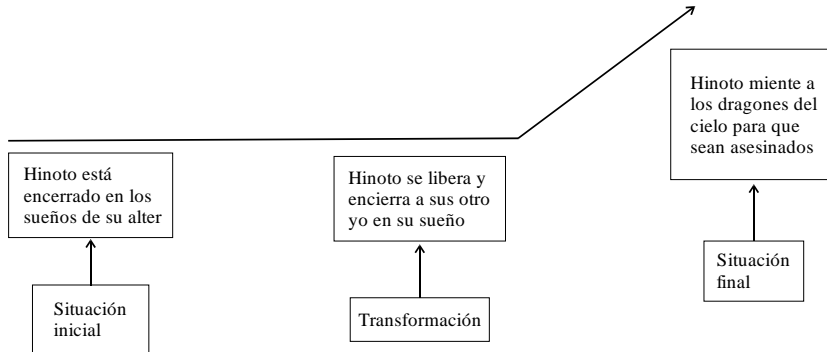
Hinoto está encerrado en los sueños de su alter

Situación inicial

Hinoto se libera y encierra a sus otro yo en su sueño

Transformación

Hinoto miente a los dragones del cielo para que sean asesinados

Situación final